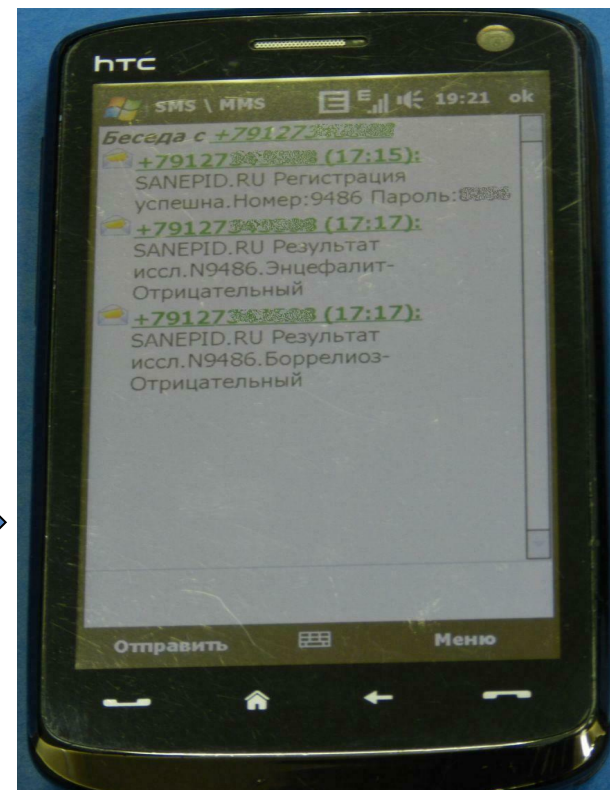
htc

SMS \ MMS E 19:21 ok

Беседа с +79127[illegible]

+79127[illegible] (17:15):
SANEPID.RU Регистрация успешна.Номер:9486 Пароль:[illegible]

+79127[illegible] (17:17):
SANEPID.RU Результат иссл.N9486.Энцефалит-Отрицательный

+79127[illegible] (17:17):
SANEPID.RU Результат иссл.N9486.Боррелиоз-Отрицательный

Отправить Меню